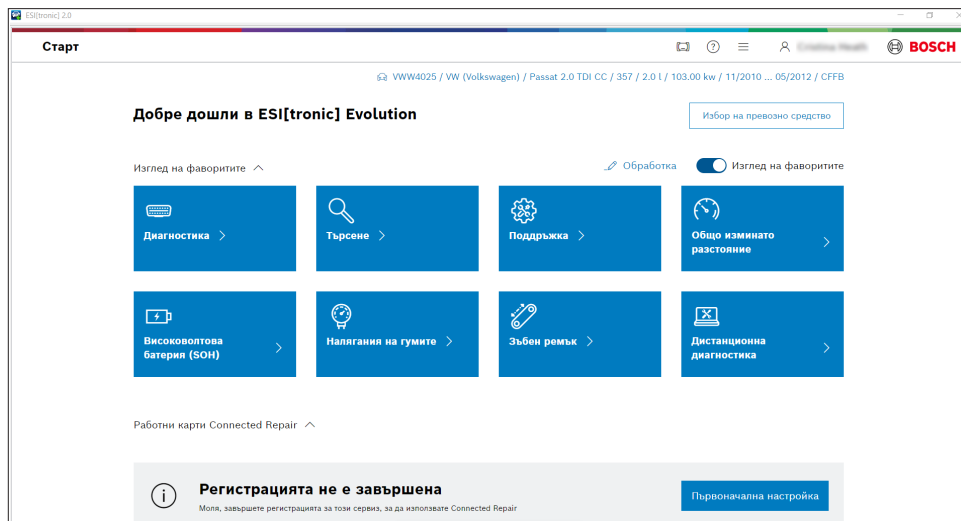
ESI[tronic] 2.0

Старт

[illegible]

BOSCH

VWW4025 / VW (Volkswagen) / Passat 2.0 TDI CC / 357 / 2.0 l / 103.00 kw / 11/2010 ... 05/2012 / CFFB

Добре дошли в ESI[tronic] Evolution

Избор на превозно средство

Изглед на фаворитите

Обработка

Изглед на фаворитите

Диагностика

Търсене

Поддръжка

Общо изминато разстояние

Високоволтова батерия (SOH)

Налягания на гумите

Зъбен ремък

Дистанционна диагностика

Работни карти Connected Repair

Регистрацията не е завършена

Моля, завършете регистрацията за този сервиз, за да използвате Connected Repair

Първоначална настройка